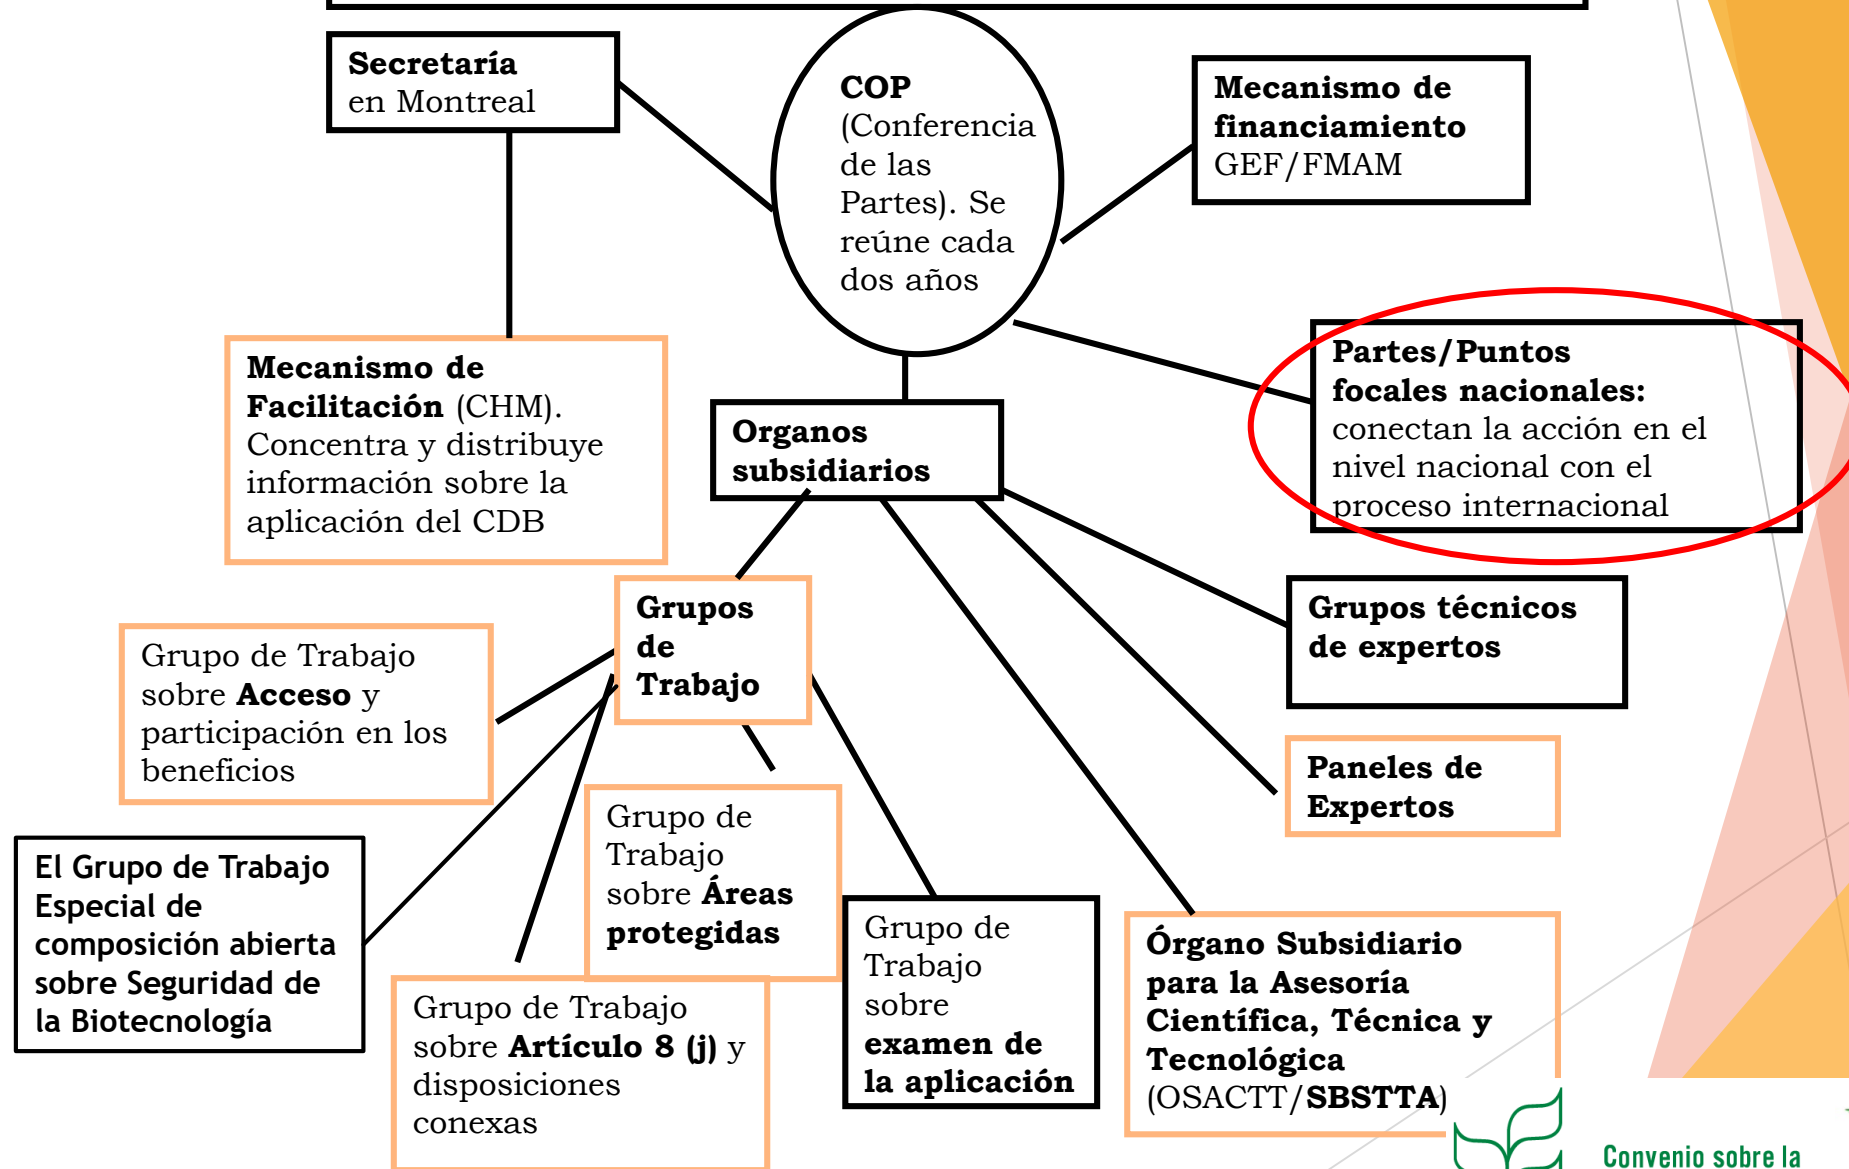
**Secretaría** en Montreal

**COP** (Conferencia de las Partes). Se reúne cada dos años

**Mecanismo de financiamiento** GEF/FMAM

**Partes/Puntos focales nacionales:** conectan la acción en el nivel nacional con el proceso internacional

**Mecanismo de Facilitación** (CHM). Concentra y distribuye información sobre la aplicación del CDB

**Organos subsidiarios**

**Grupos de Trabajo**

**Grupos técnicos de expertos**

Grupo de Trabajo sobre **Acceso** y participación en los beneficios

**Paneles de Expertos**

Grupo de Trabajo sobre **Áreas protegidas**

**El Grupo de Trabajo Especial de composición abierta sobre Seguridad de la Biotecnología**

Grupo de Trabajo sobre **examen de la aplicación**

**Órgano Subsidiario para la Asesoría Científica, Técnica y Tecnológica** (OSACTT/**SBSTTA**)

Grupo de Trabajo sobre **Artículo 8 (j)** y disposiciones conexas

Convenio sobre la